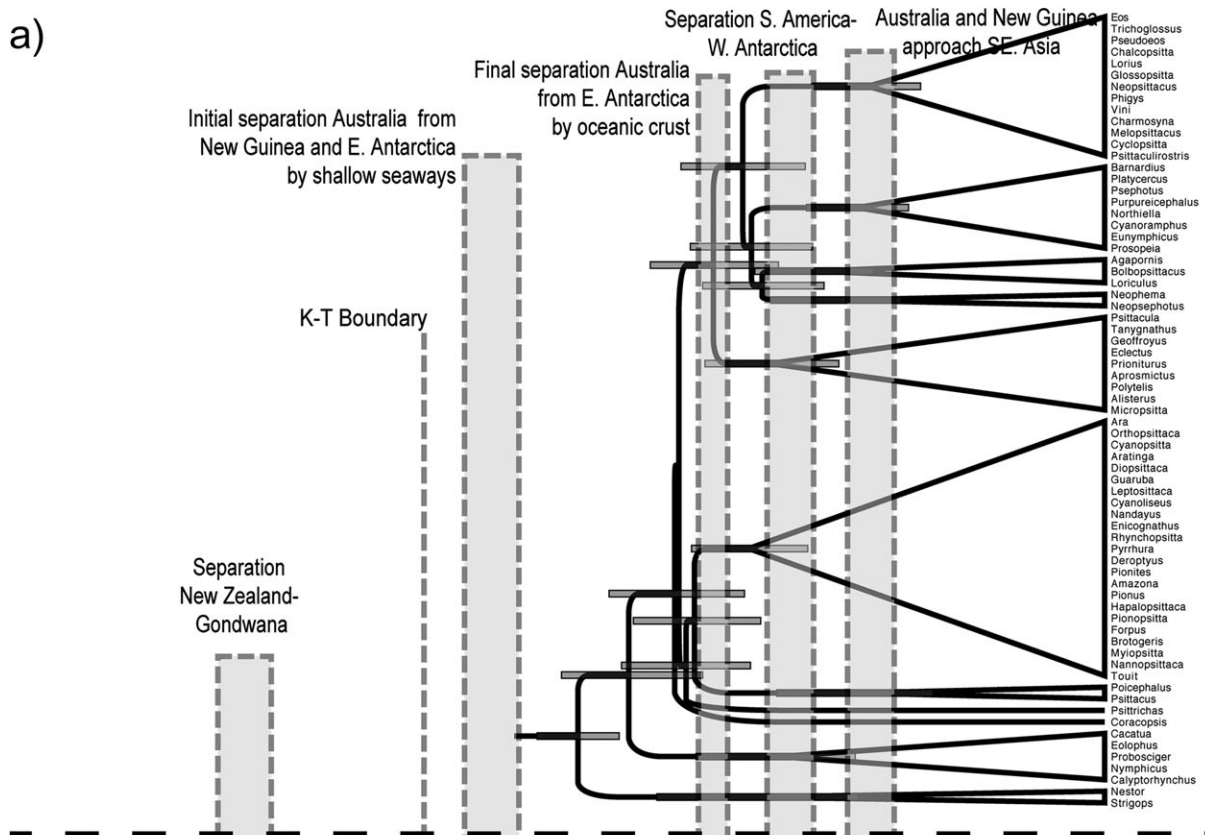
a)

Separation S. America-
W. Antarctica

Australia and New Guinea
approach SE. Asia

Final separation Australia
from E. Antarctica
by oceanic crust

Initial separation Australia from
New Guinea and E. Antarctica
by shallow seaways

K-T Boundary

Separation
New Zealand-
Gondwana

Eos
Trichoglossus
Pseudoeos
Chalcopsitta
Lorius
Glossopsitta
Neopsittacus
Phigys
Vini
Charmosyna
Melopsittacus
Cyclopsitta
Psittaculirostris
Barnardius
Platycercus
Psephotus
Purpureicephalus
Northiella
Cyanoramphus
Eunymphicus
Prosopeia
Agapornis
Bolbopsittacus
Loriculus
Neophema
Neopsephotus
Psittacula
Tanygnathus
Geoffroyus
Eclectus
Prioniturus
Aprosmictus
Polytelis
Alisterus
Micropsitta
Ara
Orthopsittaca
Cyanopsitta
Aratinga
Diopsittaca
Guaruba
Leptosittaca
Cyanoliseus
Nandayus
Enicognathus
Rhynchopsitta
Pyrrhura
Deroptyus
Pionites
Amazona
Pionus
Hapalopsittaca
Pionopsitta
Forpus
Brotogeris
Myiopsitta
Nannopsittaca
Touit
Poicephalus
Psittacus
Psittrichas
Coracopsis
Cacatua
Eolophus
Probosciger
Nymphicus
Calyptorhynchus
Nestor
Strigops